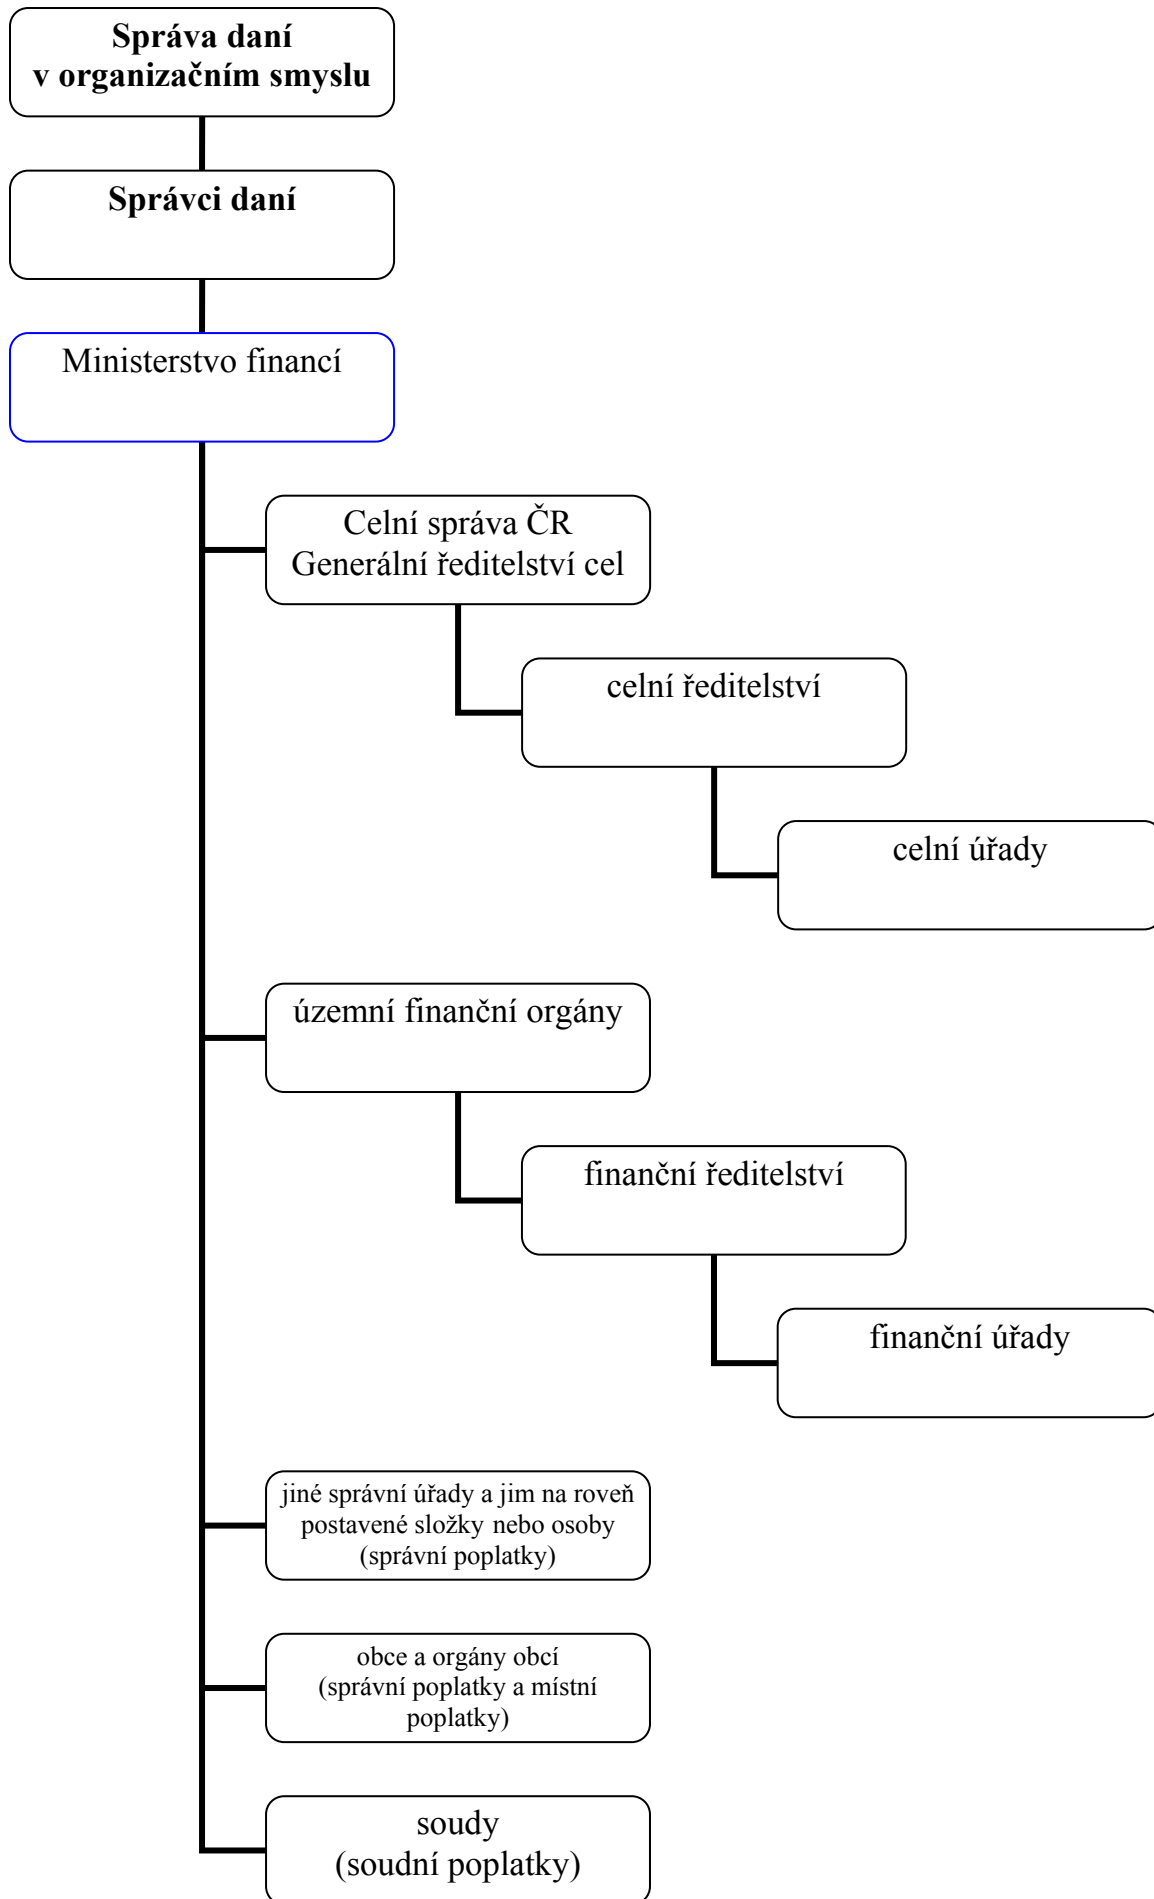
Správa daní
v organizačním smyslu

Správci daní

Ministerstvo financí

Celní správa ČR
Generální ředitelství cel

celní ředitelství

celní úřady

územní finanční orgány

finanční ředitelství

finanční úřady

jiné správní úřady a jim na roveň postavené složky nebo osoby (správní poplatky)

obce a orgány obcí (správní poplatky a místní poplatky)

soudy
(soudní poplatky)